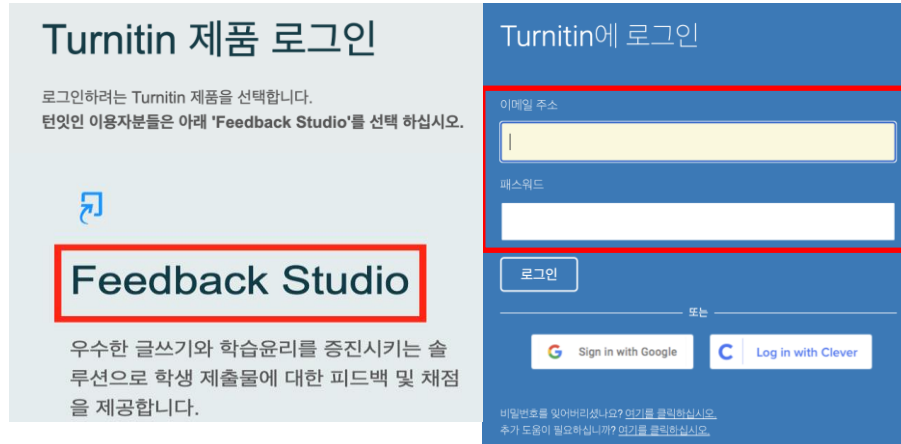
Turnitin 제품 로그인

로그인하려는 Turnitin 제품을 선택합니다.
턴잇인 이용자분들은 아래 'Feedback Studio'를 선택 하십시오.

Feedback Studio

우수한 글쓰기와 학습윤리를 증진시키는 솔루션으로 학생 제출물에 대한 피드백 및 채점을 제공합니다.

Turnitin에 로그인

이메일 주소

패스워드

로그인

또는

Sign in with Google

Log in with Clever

비밀번호를 잊어버리셨나요? 여기를 클릭하십시오.
추가 도움이 필요하십니까? 여기를 클릭하십시오.